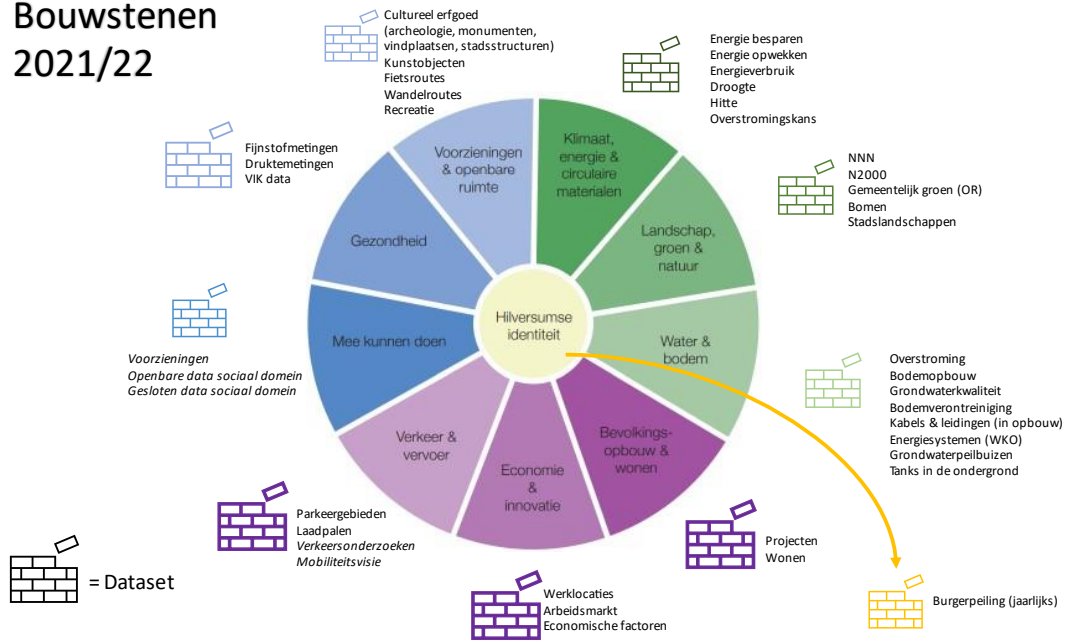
Bouwstenen 2021/22

Cultureel erfgoed (archeologie, monumenten, vindplaatsen, stadsstructuren)
Kunstobjecten
Fietsroutes
Wandelroutes
Recreatie

Energie besparen
Energie opwekken
Energieverbruik
Droogte
Hitte
Overstromingskans

Fijnstofmetingen
Druktemetingen
VIK data

NNN
N2000
Gemeentelijk groen (OR)
Bomen
Stadslandschappen

Voorzieningen & openbare ruimte

Klimaat, energie & circulaire materialen

Gezondheid

Landschap, groen & natuur

Hilversumse identiteit

Mee kunnen doen

Water & bodem

Voorzieningen
Openbare data sociaal domein
Gesloten data sociaal domein

Overstroming
Bodemopbouw
Grondwaterkwaliteit
Bodemverontreiniging
Kabels & leidingen (in opbouw)
Energiesystemen (WKO)
Grondwaterpeilbuizen
Tanks in de ondergrond

Verkeer & vervoer

Economie & innovatie

Bevolkingsopbouw & wonen

Parkeergebieden
Laadpalen
Verkeersonderzoeken
Mobiliteitsvisie

Projecten
Wonen

= Dataset

Werklocaties
Arbeidsmarkt
Economische factoren

Burgerpeiling (jaarlijks)